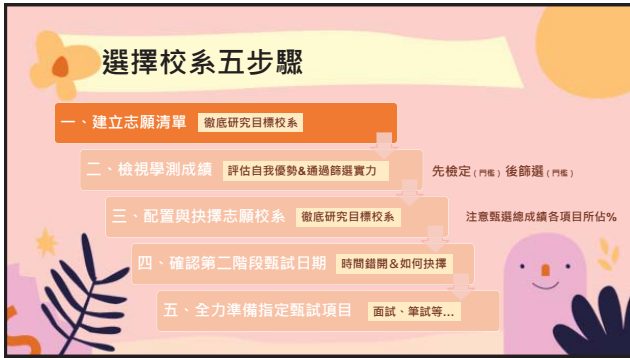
選擇校系五步驟

一、建立志願清單 徹底研究目標校系

二、檢視學測成績 評估自我優勢&通過篩選實力

先檢定(門檻)後篩選(門檻)

三、配置與抉擇志願校系 徹底研究目標校系

注意甄選總成績各項目所佔%

四、確認第二階段甄試日期 時間錯開&如何抉擇

五、全力準備指定甄試項目 面試、筆試等...